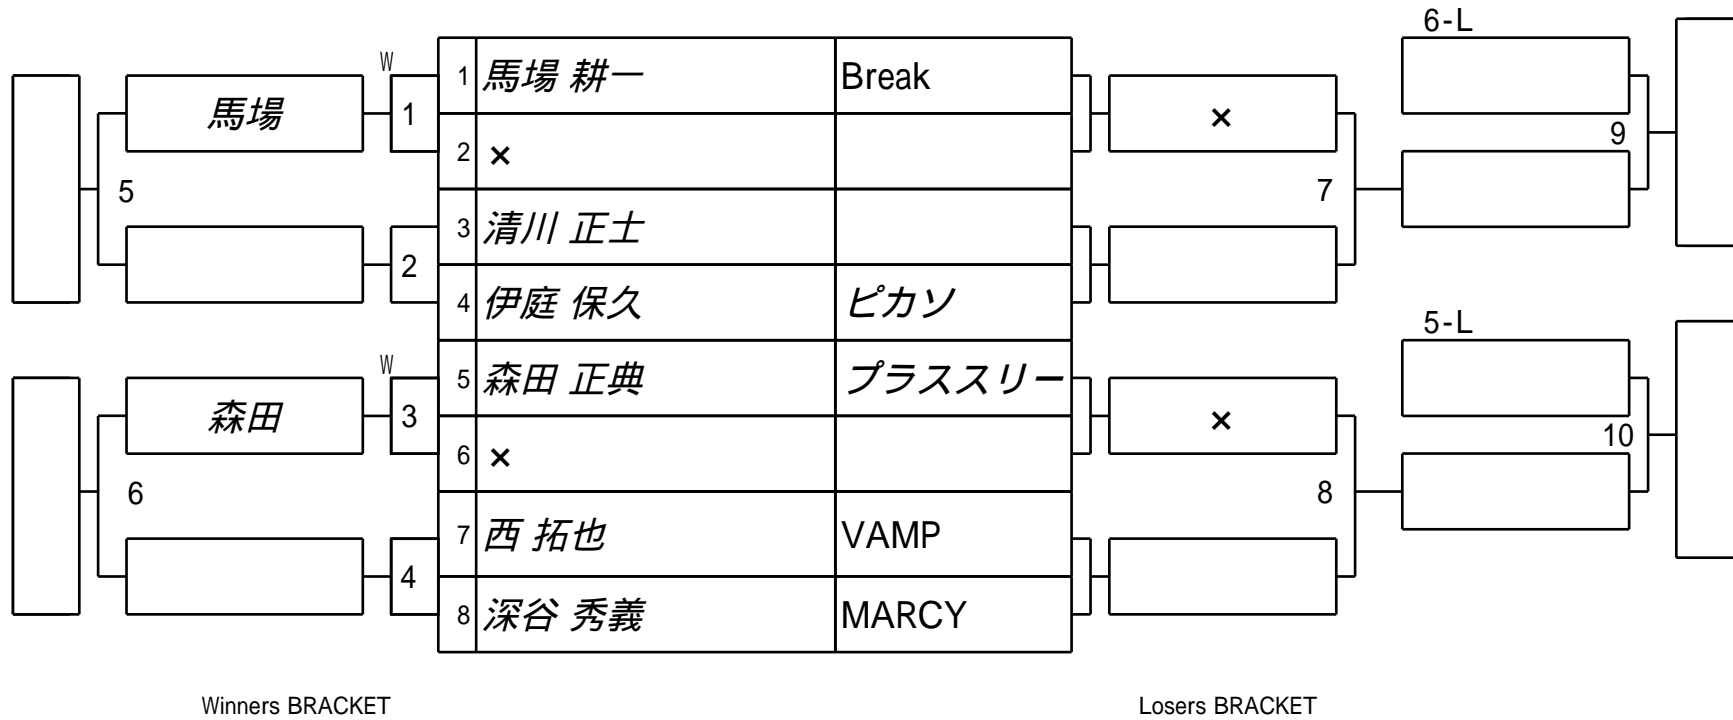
6-L

W

| | | |
|---|---|---|
| 1 | 馬場 耕一 | Break |
| 2 | × | |
| 3 | 清川 正士 | |
| 4 | 伊庭 保久 | ピカソ |
| 5 | 森田 正典 | プラススリー |
| 6 | × | |
| 7 | 西 拓也 | VAMP |
| 8 | 深谷 秀義 | MARCY |

馬場

1

5

2

W

森田

3

6

4

×

9

7

5-L

×

10

8

Winners BRACKET

Losers BRACKET